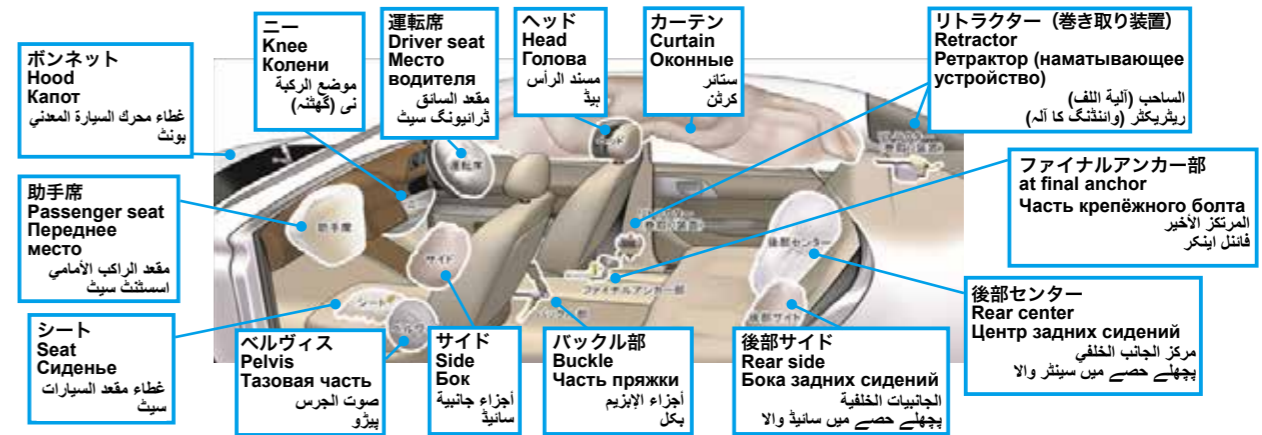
ボンネット
Hood
Капот
غطاء محرك السيارة المعدني
بونٹ

ニー
Knee
Колени
موضع الركبة
نی (گھٹنہ)

運転席
Driver seat
Место водителя
مقعد السائق
ڈرائیونگ سیٹ

ヘッド
Head
Голова
مسند الرأس
ہیڈ

カーテン
Curtain
Оконные
ستائر
کرٹن

リトラクター（巻き取り装置）
Retractor
Ретрактор (наматывающее устройство)
الساحب (آلية اللف)
ریٹریکٹر (وائنڈنگ کا آلہ)

ファイナルアンカー部
at final anchor
Часть крепёжного болта
المرتكز الأخير
فائنل اینکر

助手席
Passenger seat
Переднее место
مقعد الراكب الأمامي
اسسٹنٹ سیٹ

シート
Seat
Сиденье
غطاء مقعد السيارات
سیٹ

ペルヴィス
Pelvis
Тазовая часть
صوت الجرس
پیڑو

サイド
Side
Бок
أجزاء جانبية
سائیڈ

バックル部
Buckle
Часть пряжки
أجزاء الإبزيم
بکل

後部サイド
Rear side
Бока задних сидений
الجانبيات الخلفية
پچھلے حصے میں سائیڈ والا

後部センター
Rear center
Центр задних сидений
مركز الجانب الخلفي
پچھلے حصے میں سینٹر والا

運転席
助手席
サイド
シート
ペルヴィス
ヘッド
ファイナルアンカー部
バックル部
後部センター
後部サイド